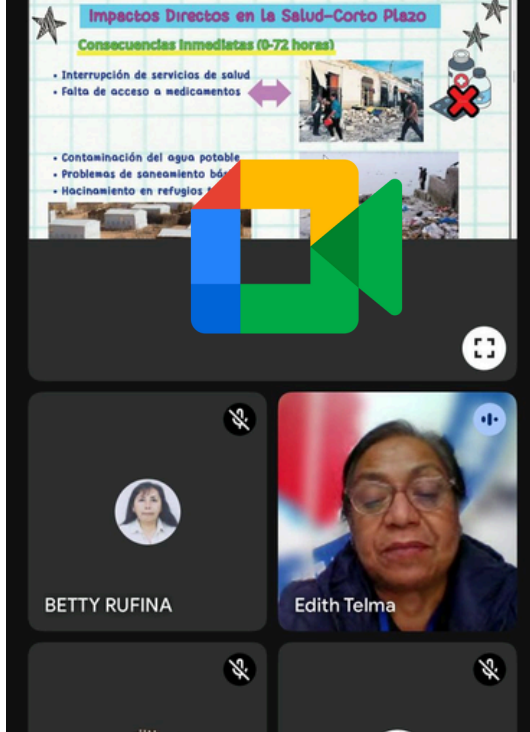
Impactos Directos en la Salud-Corto Plazo

Consecuencias Inmediatas (0-72 horas)

• Interrupción de servicios de salud
• Falta de acceso a medicamentos

• Contaminación del agua potable
• Problemas de saneamiento bá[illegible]
• Hacinamiento en refugios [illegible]

BETTY RUFINA

Edith Telma